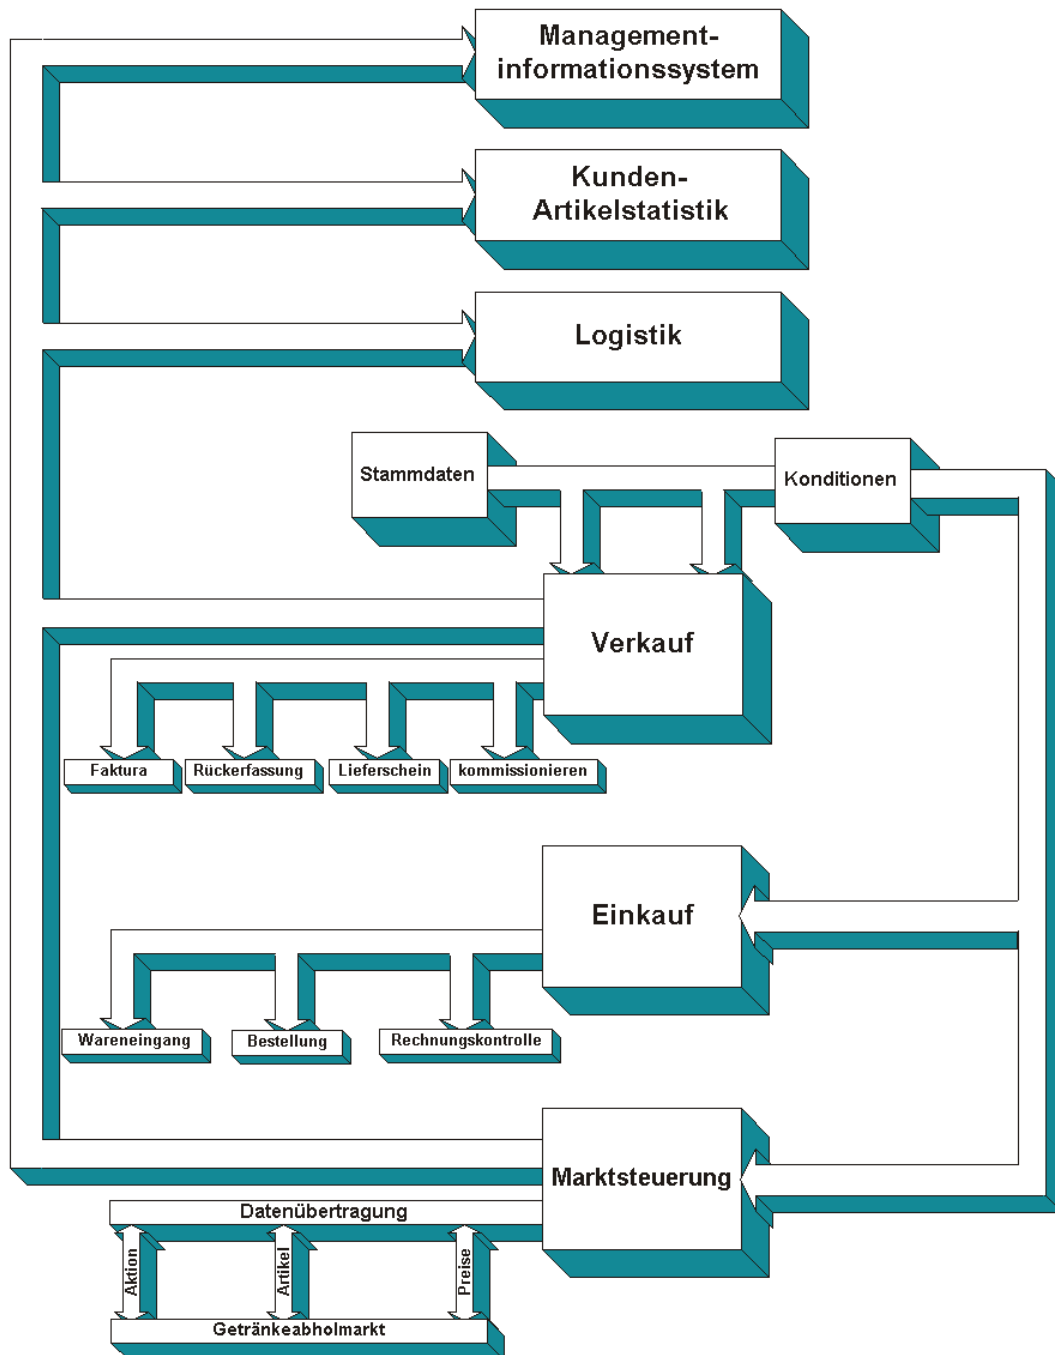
Management-informationssystem

Kunden-Artikelstatistik

Logistik

Stammdaten

Konditionen

Verkauf

Faktura

Rückerfassung

Lieferschein

kommissionieren

Einkauf

Wareneingang

Bestellung

Rechnungskontrolle

Marktsteuerung

Datenübertragung

Aktion

Artikel

Preise

Getränkeabholmarkt